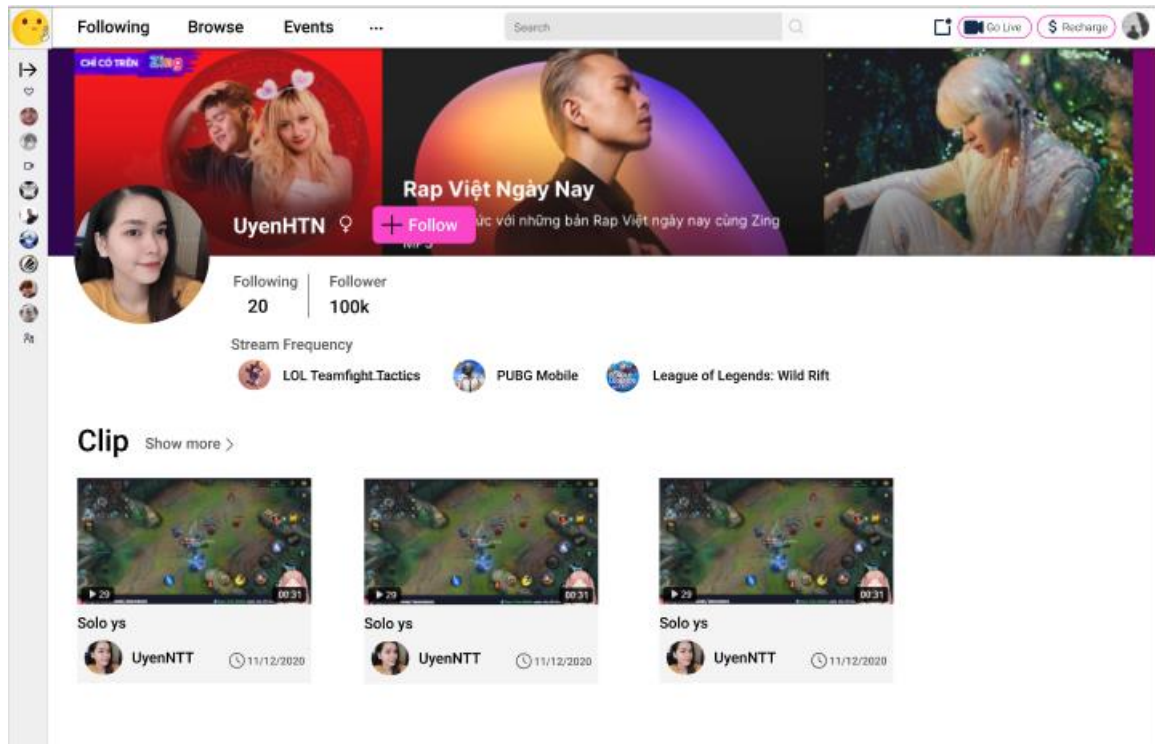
Following Browse Events ···

Search

Go Live $ Recharge

CHỈ CÓ TRÊN Zing

Rap Việt Ngày Nay

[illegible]ức với những bản Rap Việt ngày nay cùng Zing MP3

UyenHTN ♀ + Follow

Following 20

Follower 100k

Stream Frequency

LOL Teamfight Tactics

PUBG Mobile

League of Legends: Wild Rift

Clip Show more >

▶ 29 00:31

Solo ys

UyenNTT 11/12/2020

▶ 29 00:31

Solo ys

UyenNTT 11/12/2020

▶ 29 00:31

Solo ys

UyenNTT 11/12/2020